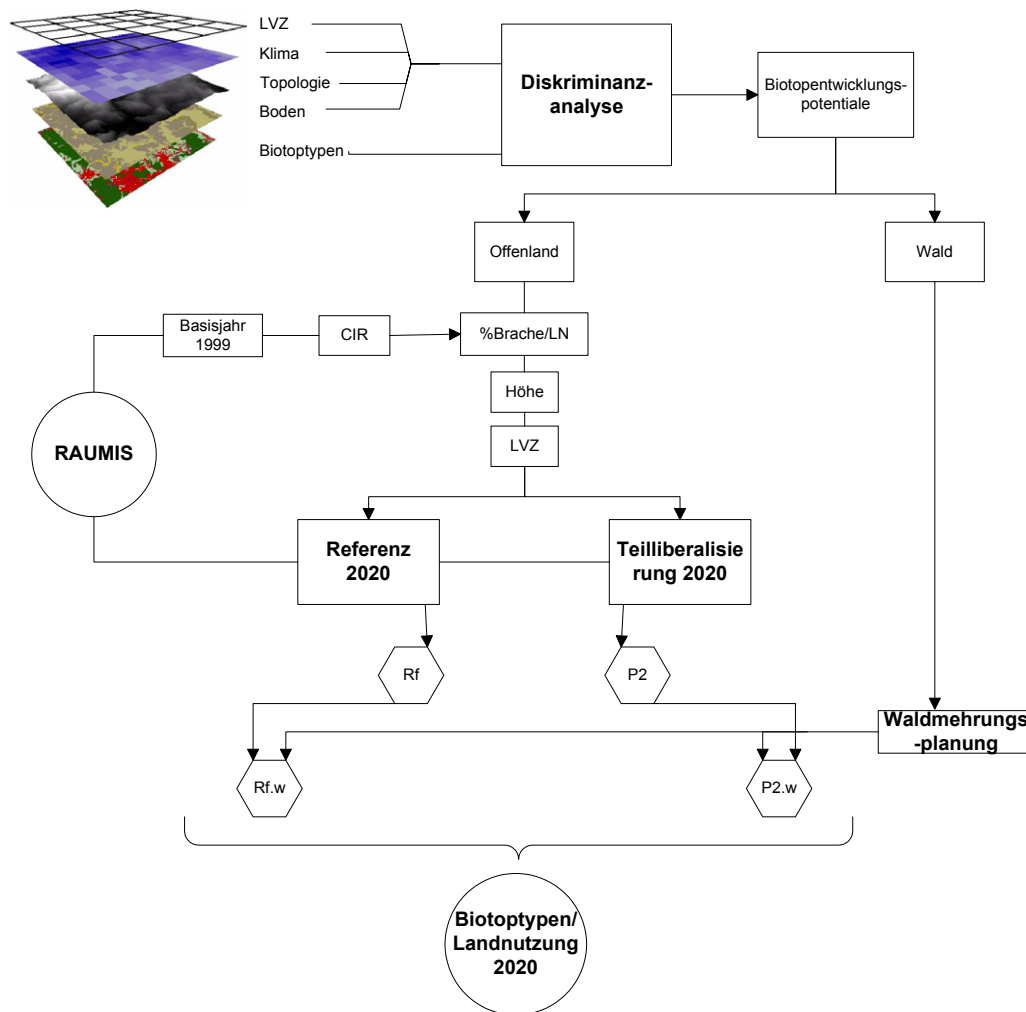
LVZ
Klima
Topologie
Boden
Biotoptypen

Diskriminanzanalyse

Biotopentwicklungspotentiale

Offenland

Wald

Basisjahr 1999

CIR

%Brache/LN

Höhe

LVZ

RAUMIS

Referenz 2020

Teilliberalisierung 2020

Rf

P2

Waldmehrungs-planung

Rf.w

P2.w

Biotoptypen/ Landnutzung 2020